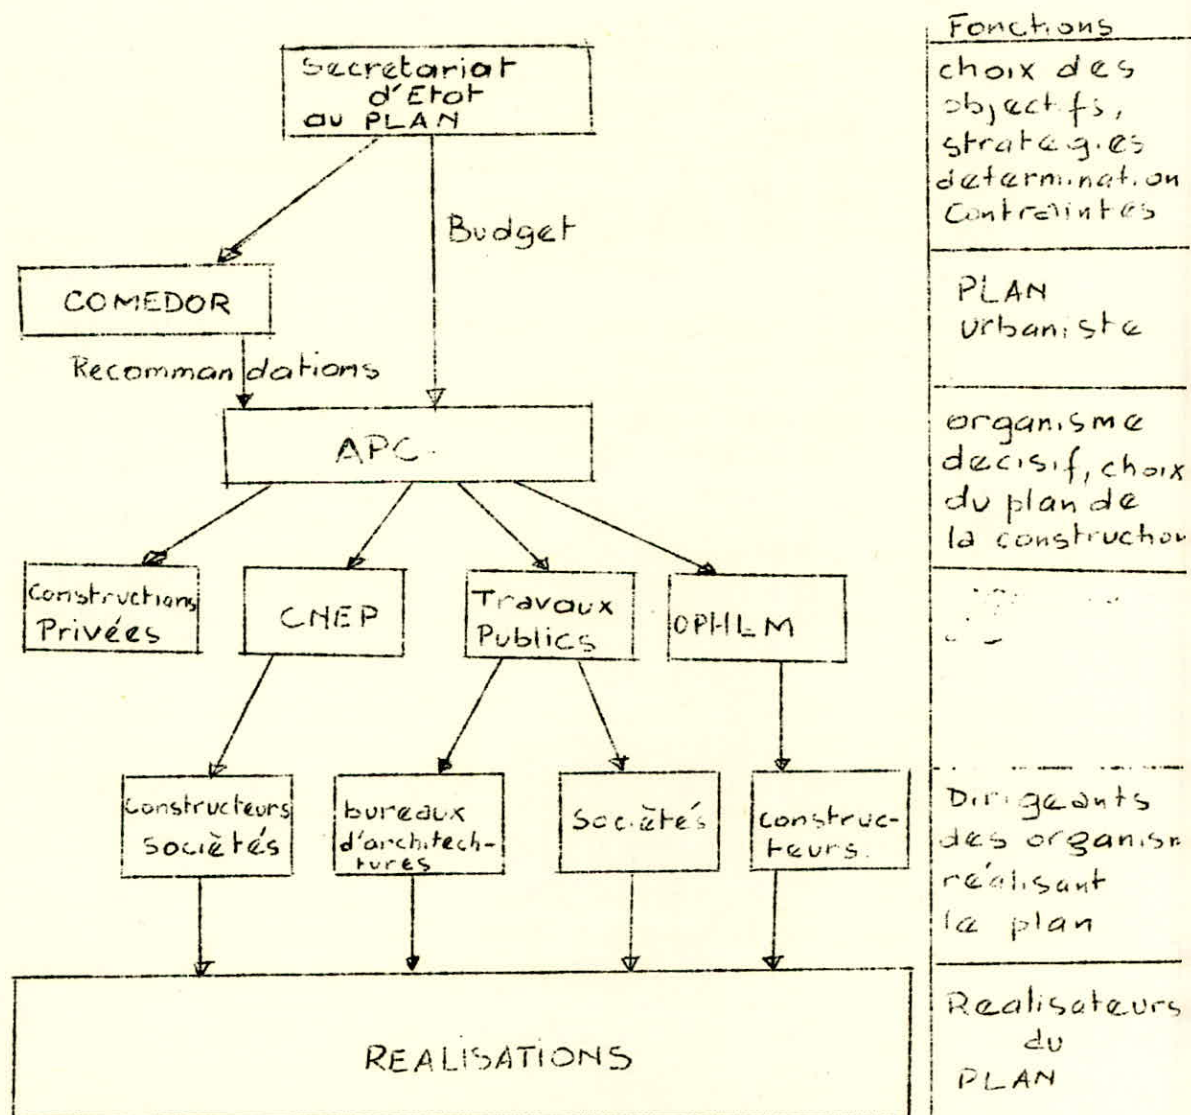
Secretariat d'Etat au PLAN

Budget

COMEDOR

Recommandations

APC

Constructions Privées

CNEP

Travaux Publics

OPHLM

Constructeurs Sociétés

bureaux d'architectures

Sociétés

constructeurs.

REALISATIONS

Fonctions

choix des objectifs, strategies determination Contraintes

PLAN Urbaniste

organisme decisif, choix du plan de la construction

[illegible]

Dirigeants des organism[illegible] réalisant la plan

Realisateurs du PLAN